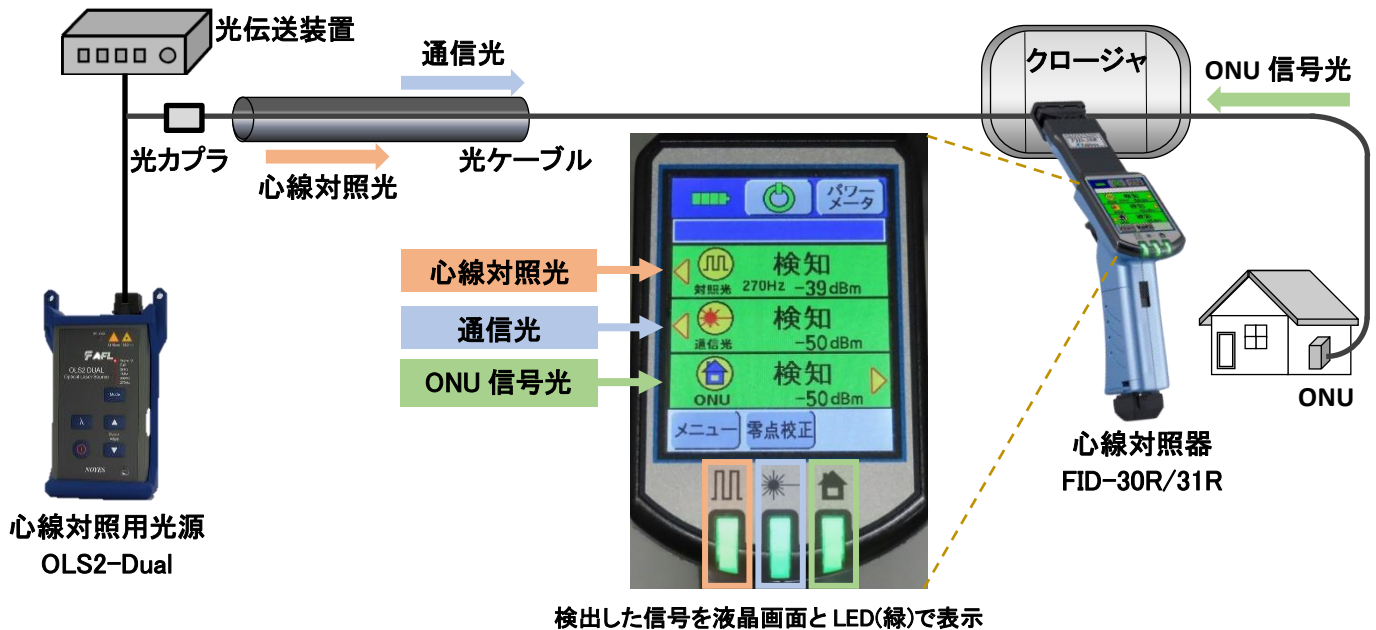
光伝送装置

通信光

クロージャ

ONU 信号光

光カプラ

光ケーブル

心線対照光

パワーメータ

心線対照光

対照光 270Hz 検知 -39dBm

通信光

通信光 検知 -50dBm

ONU 信号光

ONU 検知 -50dBm

メニュー 零点校正

ONU

心線対照器
FID-30R/31R

AFL
OLS2 DUAL
Optical Laser Source
Mode
λ
NOYES

心線対照用光源
OLS2-Dual

検出した信号を液晶画面と LED(緑)で表示